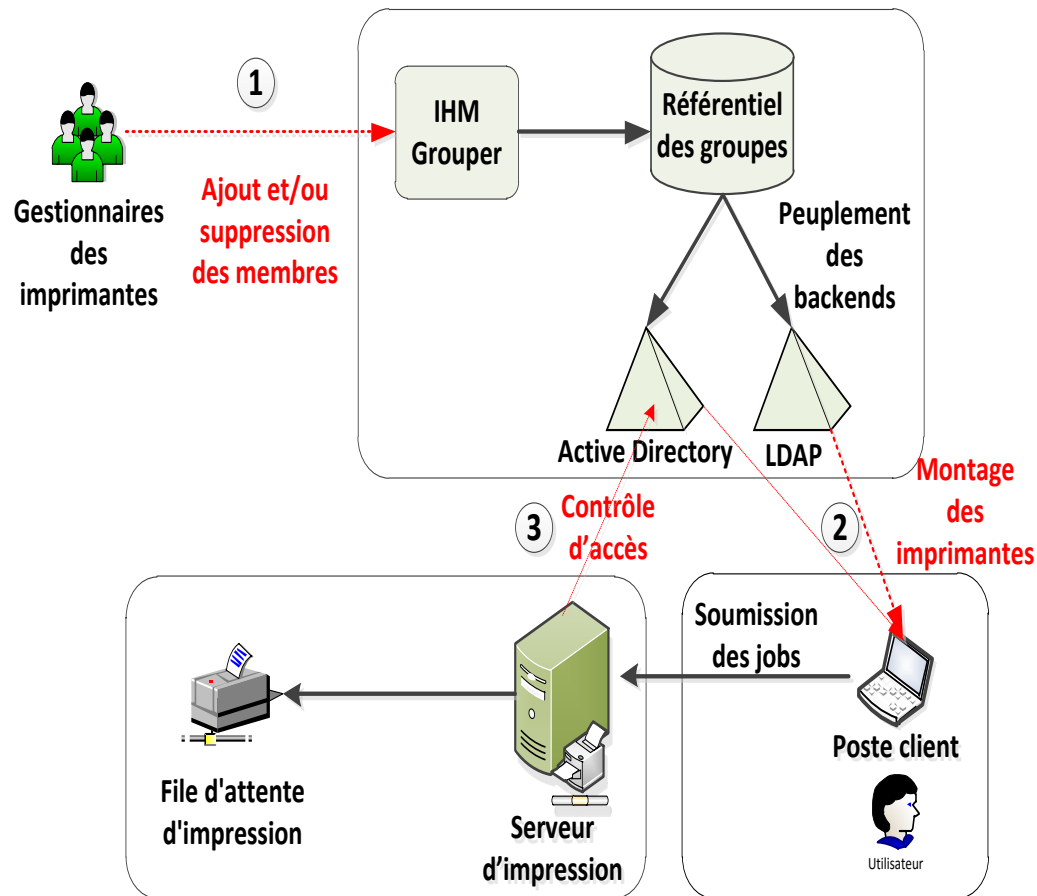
1

Gestionnaires des imprimantes

Ajout et/ou suppression des membres

IHM Grouper

Référentiel des groupes

Peuplement des backends

Active Directory

LDAP

Montage des imprimantes

3

Contrôle d'accès

2

Soumission des jobs

Poste client

Utilisateur

File d'attente d'impression

Serveur d'impression